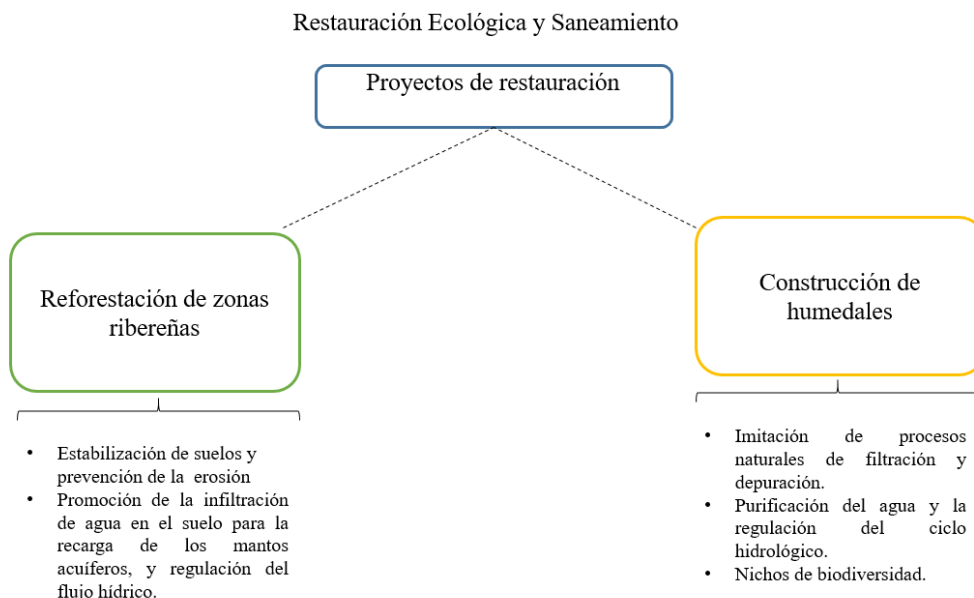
Restauración Ecológica y Saneamiento

Proyectos de restauración

Reforestación de zonas ribereñas

- Estabilización de suelos y prevención de la erosión
- Promoción de la infiltración de agua en el suelo para la recarga de los mantos acuíferos, y regulación del flujo hídrico.

Construcción de humedales

- Imitación de procesos naturales de filtración y depuración.
- Purificación del agua y la regulación del ciclo hidrológico.
- Nichos de biodiversidad.